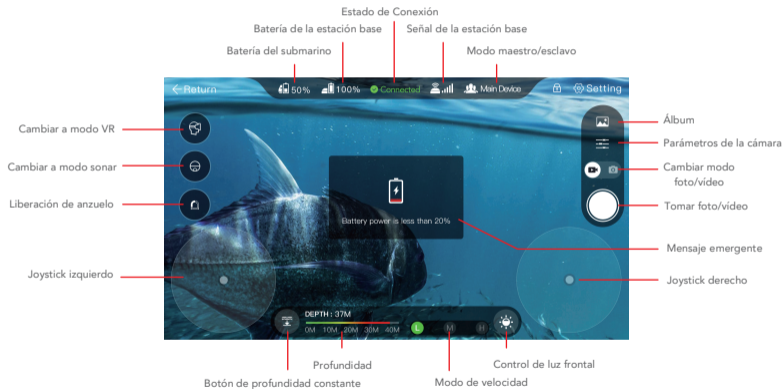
Estado de Conexión
Batería de la estación base
Señal de la estación base
Batería del submarino
Modo maestro/esclavo

Return
50%
100%
Connected
Main Device
Setting

Cambiar a modo VR
Cambiar a modo sonar
Liberación de anzuelo
Joystick izquierdo

Álbum
Parámetros de la cámara
Cambiar modo foto/video
Tomar foto/video
Mensaje emergente
Joystick derecho

Battery power is less than 20%

DEPTH : 37M
0M 10M 20M 30M 40M
L M H

Profundidad
Control de luz frontal
Botón de profundidad constante
Modo de velocidad